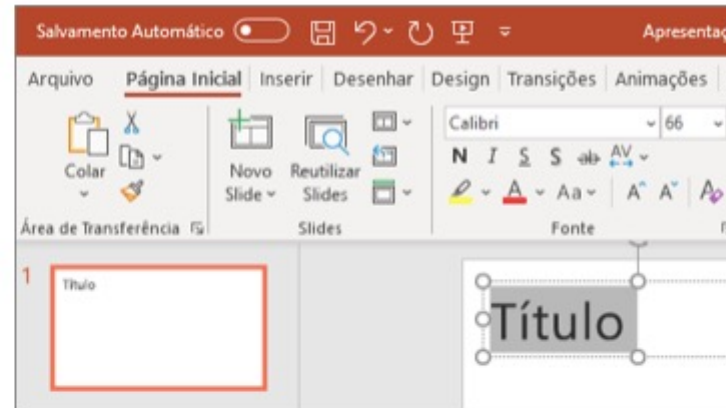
Salvamento Automático

Apresentaç

Arquivo | Página Inicial | Inserir | Desenhar | Design | Transições | Animações

Colar

Novo Slide

Reutilizar Slides

Calibri

66

N I S S ab AV

A Aa A A

Área de Transferência

Slides

Fonte

1

Título

Título